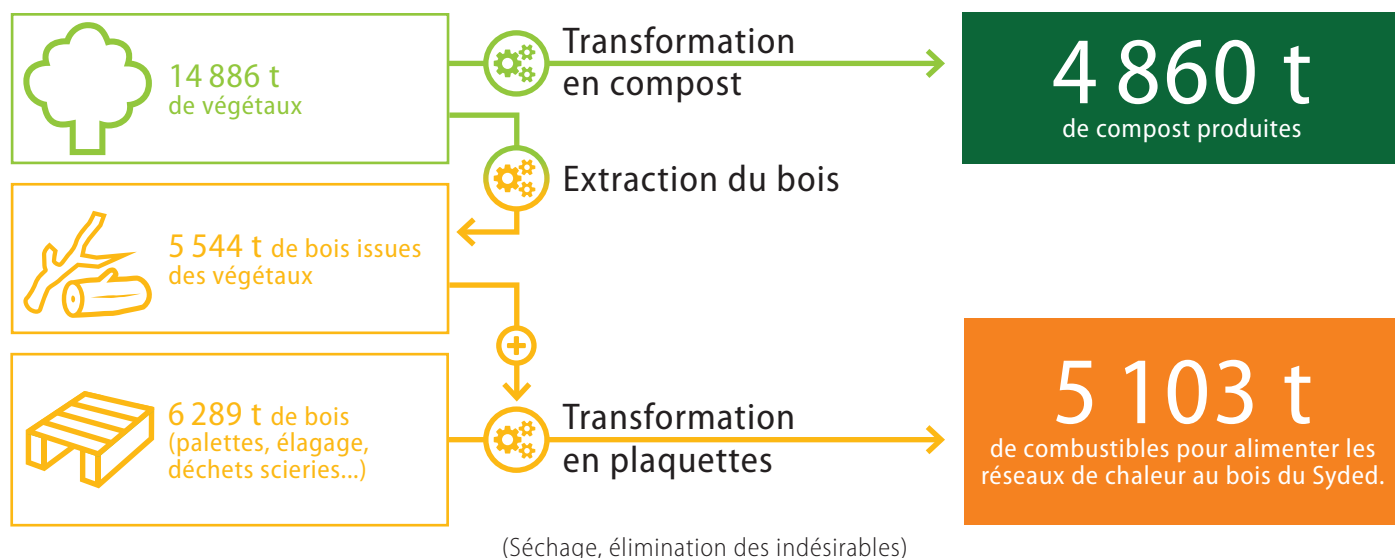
14 886 t
de végétaux

Transformation en compost

4 860 t
de compost produites

Extraction du bois

5 544 t de bois issues des végétaux

6 289 t de bois (palettes, élagage, déchets scieries...)

Transformation en plaquettes

5 103 t
de combustibles pour alimenter les réseaux de chaleur au bois du Syded.

(Séchage, élimination des indésirables)